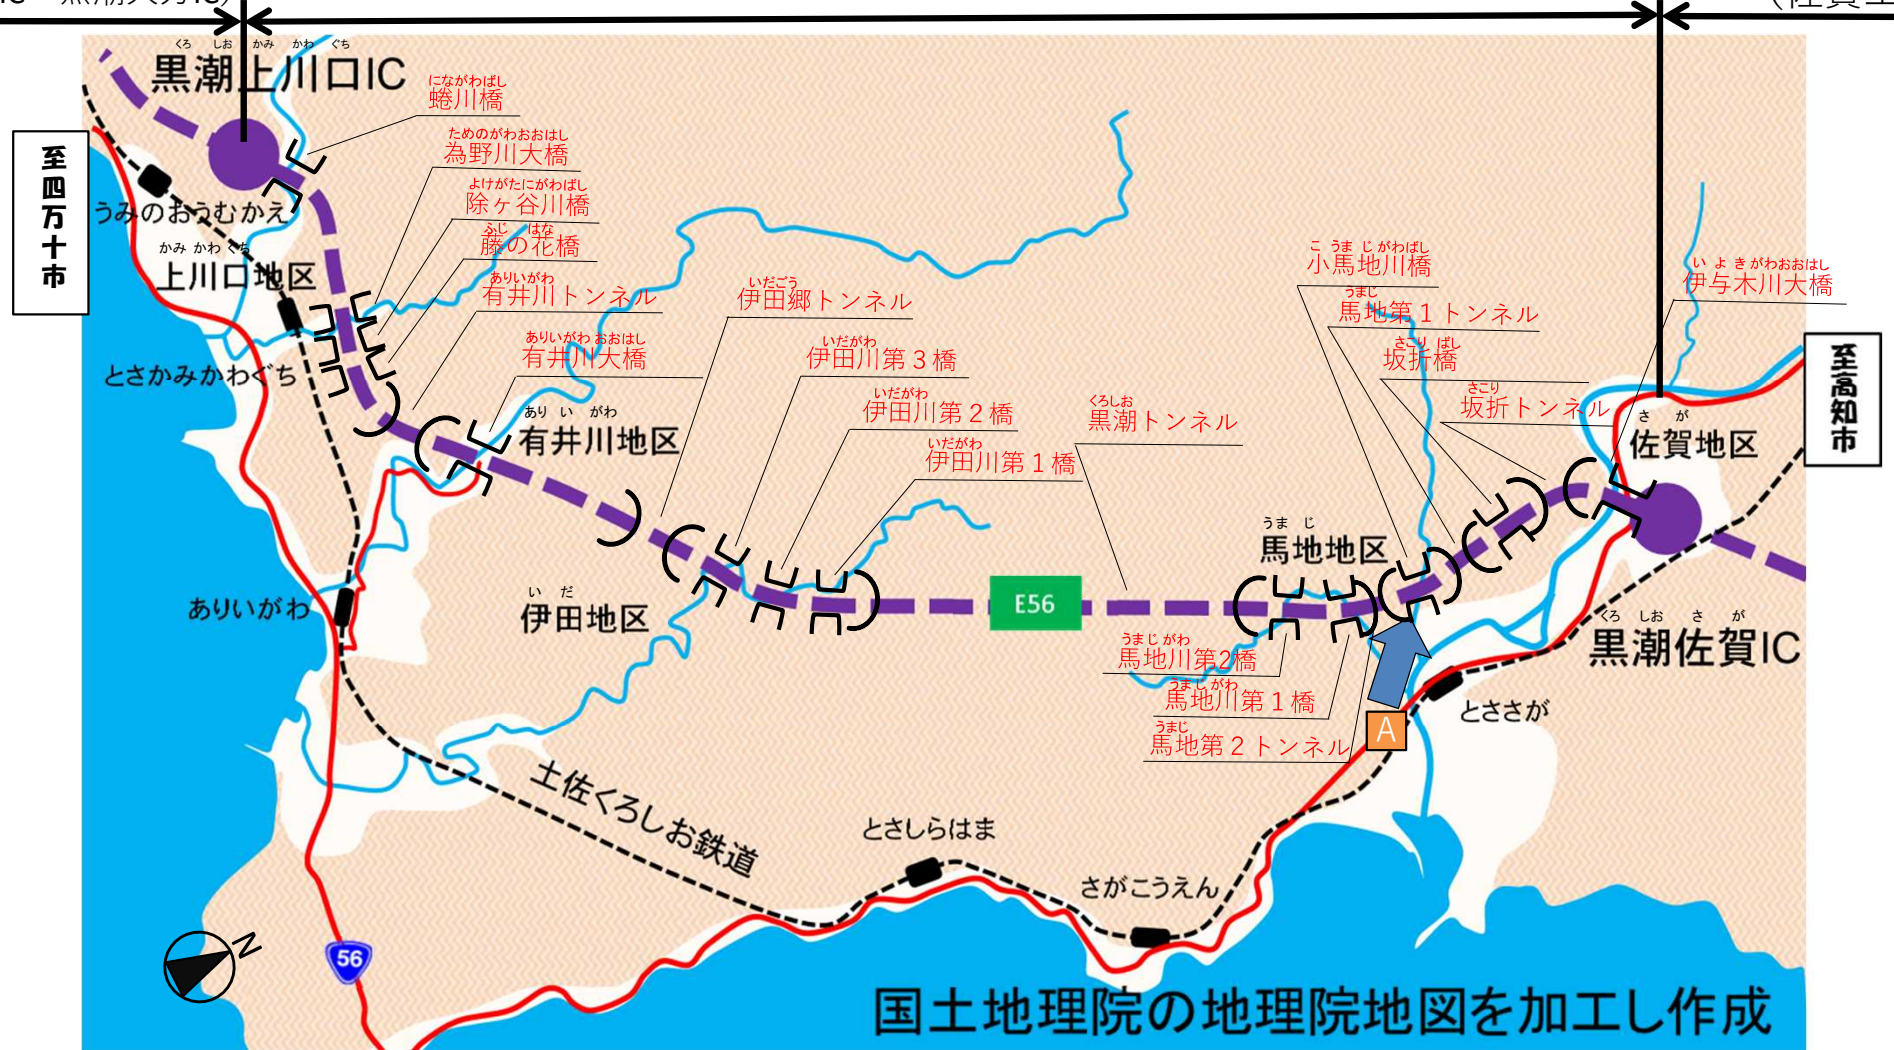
くろ しお かみ かわ ぐち
黒潮上川口IC

にながわばし
蜷川橋

ためのがわおおはし
為野川大橋

よけがたにがわばし
除ヶ谷川橋

ふじ はな
藤の花橋

ありいがわ
有井川トンネル

ありいがわ おおはし
有井川大橋

いだごう
伊田郷トンネル

いだがわ
伊田川第３橋

いだがわ
伊田川第２橋

いだがわ
伊田川第１橋

くろしお
黒潮トンネル

こ うま じ がわばし
小馬地川橋

うまじ
馬地第１トンネル

さこり ばし
坂折橋

さこり
坂折トンネル

い よ き がわおおはし
伊与木川大橋

至四万十市

至高知市

うみのおおうむかえ

かみ かわ ぐち
上川口地区

とさかみかわぐち

あり い がわ
有井川地区

ありいがわ

い だ
伊田地区

E56

うま じ
馬地地区

さ が
佐賀地区

くろ しお さ が
黒潮佐賀IC

うまじ がわ
馬地川第2橋

うまじ がわ
馬地川第１橋

うまじ
馬地第２トンネル

A

とささが

土佐くろしお鉄道

とさしらはま

さがこうえん

56

N

国土地理院の地理院地図を加工し作成